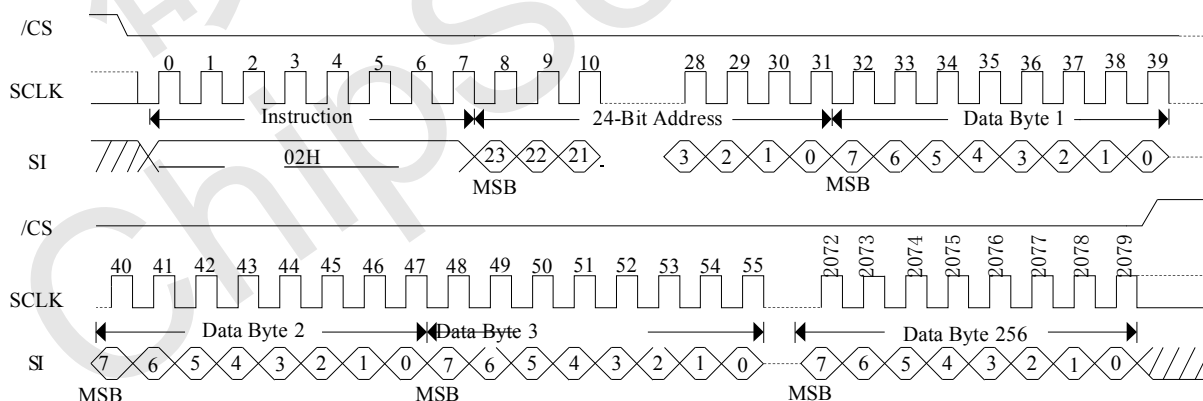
/CS

SCLK

0 1 2 3 4 5 6 7 8 9 10 28 29 30 31 32 33 34 35 36 37 38 39

Instruction

24-Bit Address

Data Byte 1

SI

02H

23 22 21

3 2 1 0 7 6 5 4 3 2 1 0

MSB

MSB

/CS

40 41 42 43 44 45 46 47 48 49 50 51 52 53 54 55

2072 2073 2074 2075 2076 2077 2078 2079

SCLK

Data Byte 2

Data Byte 3

Data Byte 256

SI

7 6 5 4 3 2 1 0 7 6 5 4 3 2 1 0 7 6 5 4 3 2 1 0

MSB

MSB

MSB